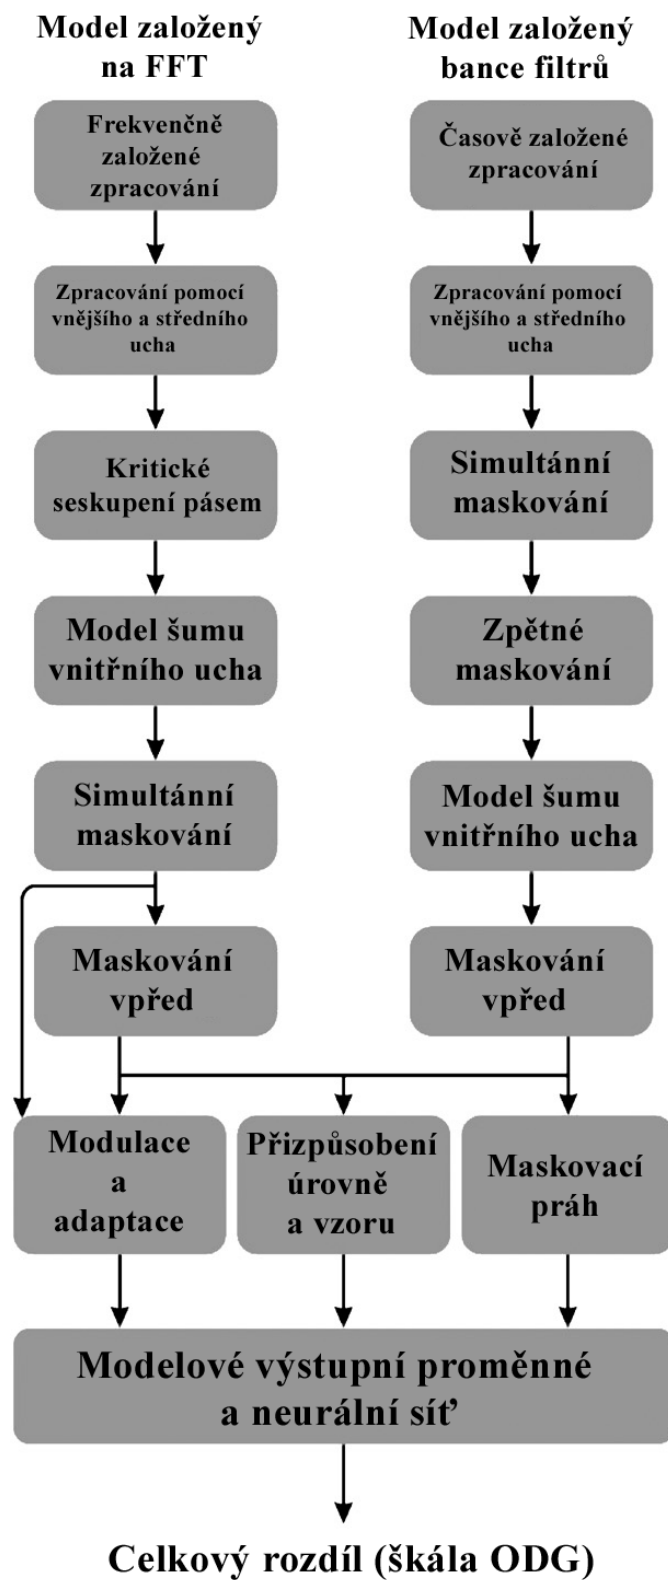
Model založený na FFT

Frekvenčně založené zpracování

Zpracování pomocí vnějšího a středního ucha

Kritické seskupení pásem

Model šumu vnitřního ucha

Simultánní maskování

Maskování vpřed

Model založený bance filtrů

Časově založené zpracování

Zpracování pomocí vnějšího a středního ucha

Simultánní maskování

Zpětné maskování

Model šumu vnitřního ucha

Maskování vpřed

Modulace a adaptace

Přizpůsobení úrovně a vzoru

Maskovací práh

Modelové výstupní proměnné a neurální síť

Celkový rozdíl (škála ODG)